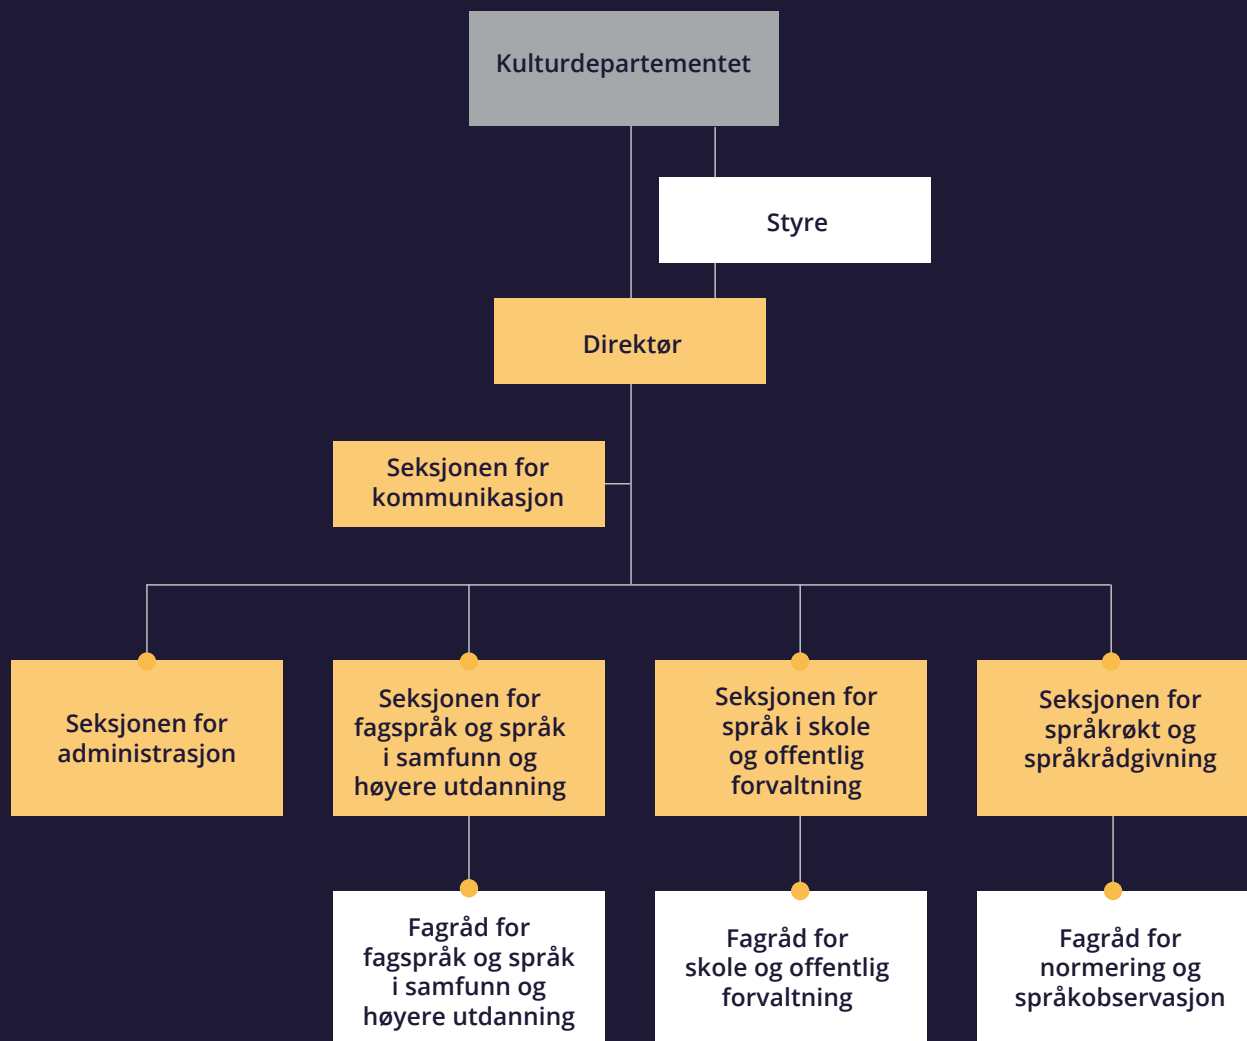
Kulturdepartementet

Styre

Direktør

Seksjonen for kommunikasjon

Seksjonen for administrasjon

Seksjonen for fagspråk og språk i samfunn og høyere utdanning

Seksjonen for språk i skole og offentlig forvaltning

Seksjonen for språkrøkt og språkrådgivning

Fagråd for fagspråk og språk i samfunn og høyere utdanning

Fagråd for skole og offentlig forvaltning

Fagråd for normering og språkobservasjon